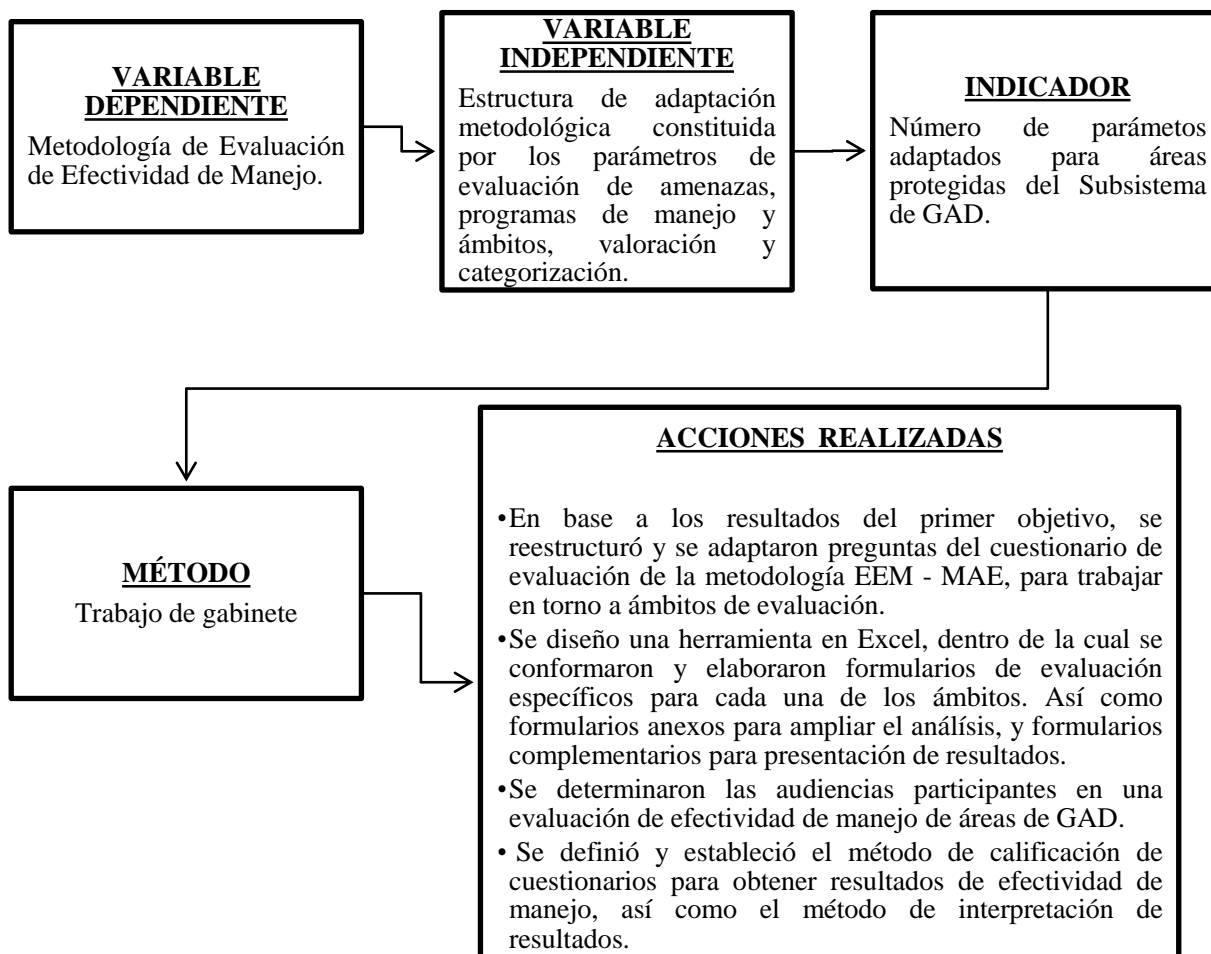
**VARIABLE DEPENDIENTE**

Metodología de Evaluación de Efectividad de Manejo.

**VARIABLE INDEPENDIENTE**

Estructura de adaptación metodológica constituida por los parámetros de evaluación de amenazas, programas de manejo y ámbitos, valoración y categorización.

**INDICADOR**

Número de parámetos adaptados para áreas protegidas del Subsistema de GAD.

**MÉTODO**

Trabajo de gabinete

**ACCIONES REALIZADAS**

• En base a los resultados del primer objetivo, se reestructuró y se adaptaron preguntas del cuestionario de evaluación de la metodología EEM - MAE, para trabajar en torno a ámbitos de evaluación.
• Se diseño una herramienta en Excel, dentro de la cual se conformaron y elaboraron formularios de evaluación específicos para cada una de los ámbitos. Así como formularios anexos para ampliar el análísis, y formularios complementarios para presentación de resultados.
• Se determinaron las audiencias participantes en una evaluación de efectividad de manejo de áreas de GAD.
• Se definió y estableció el método de calificación de cuestionarios para obtener resultados de efectividad de manejo, así como el método de interpretación de resultados.